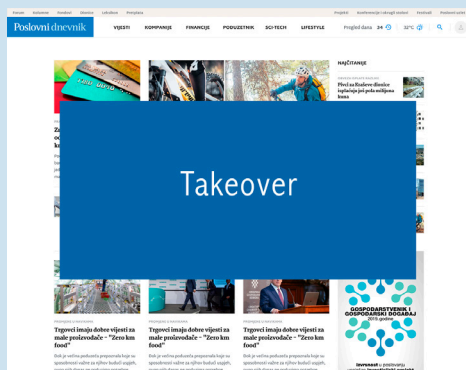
Poslovni dnevnik

VIJESTI KOMPANIJE FINANCIJE PODUZETNIK SCI-TECH LIFESTYLE

Pregled dana 24

32°C

NAJČITANIJE

Prvi za Kraljeve dionice

Takeover

Trgovci imaju dobre vijesti za male proizvođače - "Zero km food"

Trgovci imaju dobre vijesti za male proizvođače - "Zero km food"

Trgovci imaju dobre vijesti za male proizvođače - "Zero km food"

GOSPODARSTVENIK I GOSPODARSKI DOGAĐAJ 2015 godine